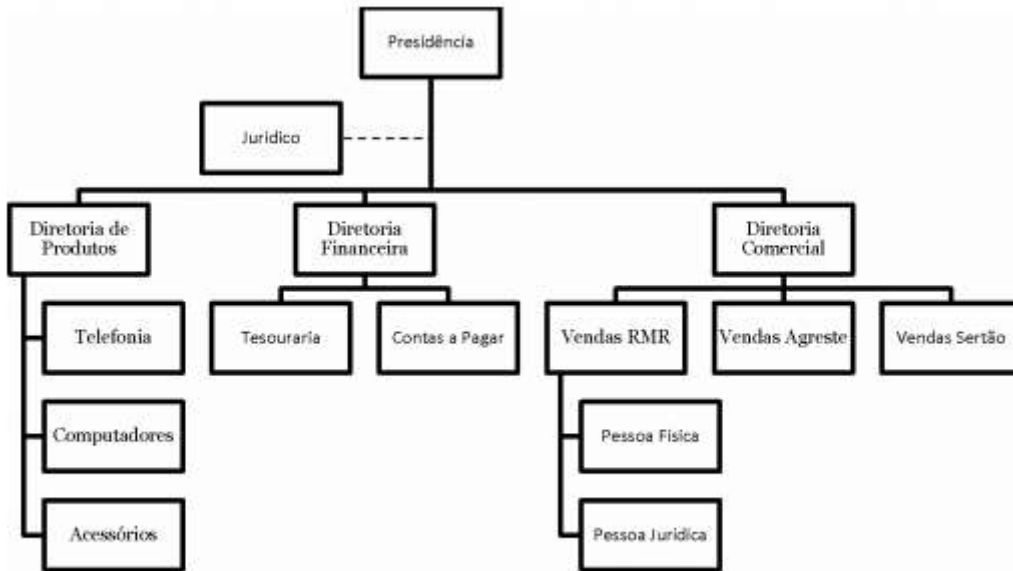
Presidência

Jurídico

Diretoria de Produtos

Diretoria Financeira

Diretoria Comercial

Telefonia

Computadores

Acessórios

Tesouraria

Contas a Pagar

Vendas RMR

Vendas Agreste

Vendas Sertão

Pessoa Física

Pessoa Jurídica